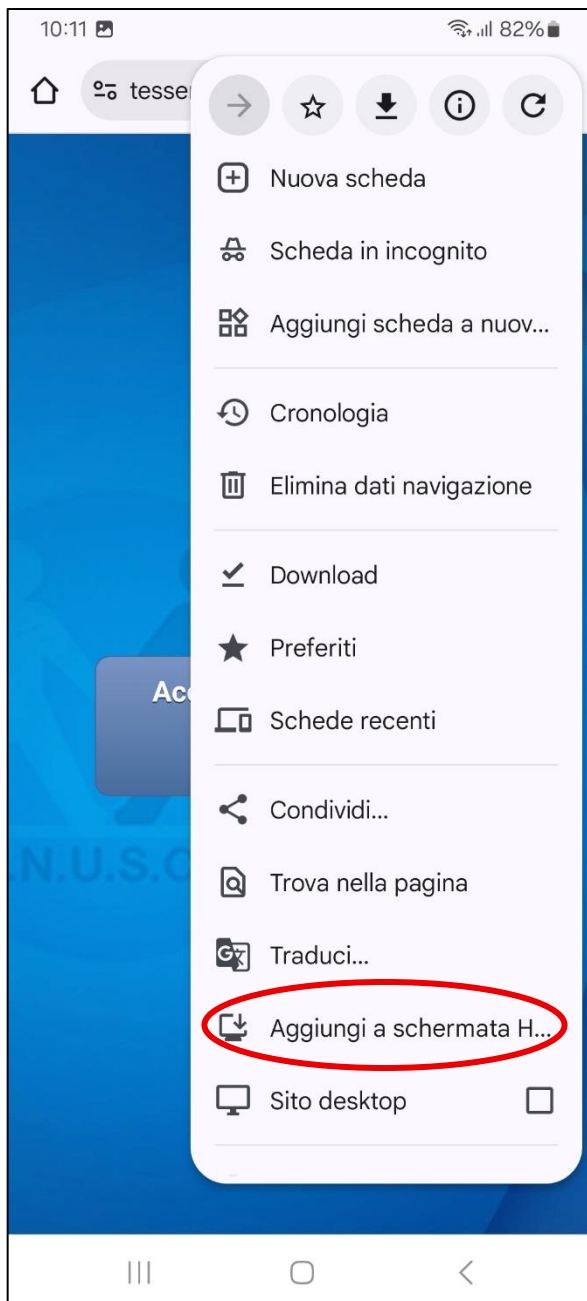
10:11

82%

tesse

Nuova scheda

Scheda in incognito

Aggiungi scheda a nuov...

Cronologia

Elimina dati navigazione

Download

Preferiti

Schede recenti

Condividi...

Trova nella pagina

Traduci...

Aggiungi a schermata H...

Sito desktop

Acc

.N.U.S.C